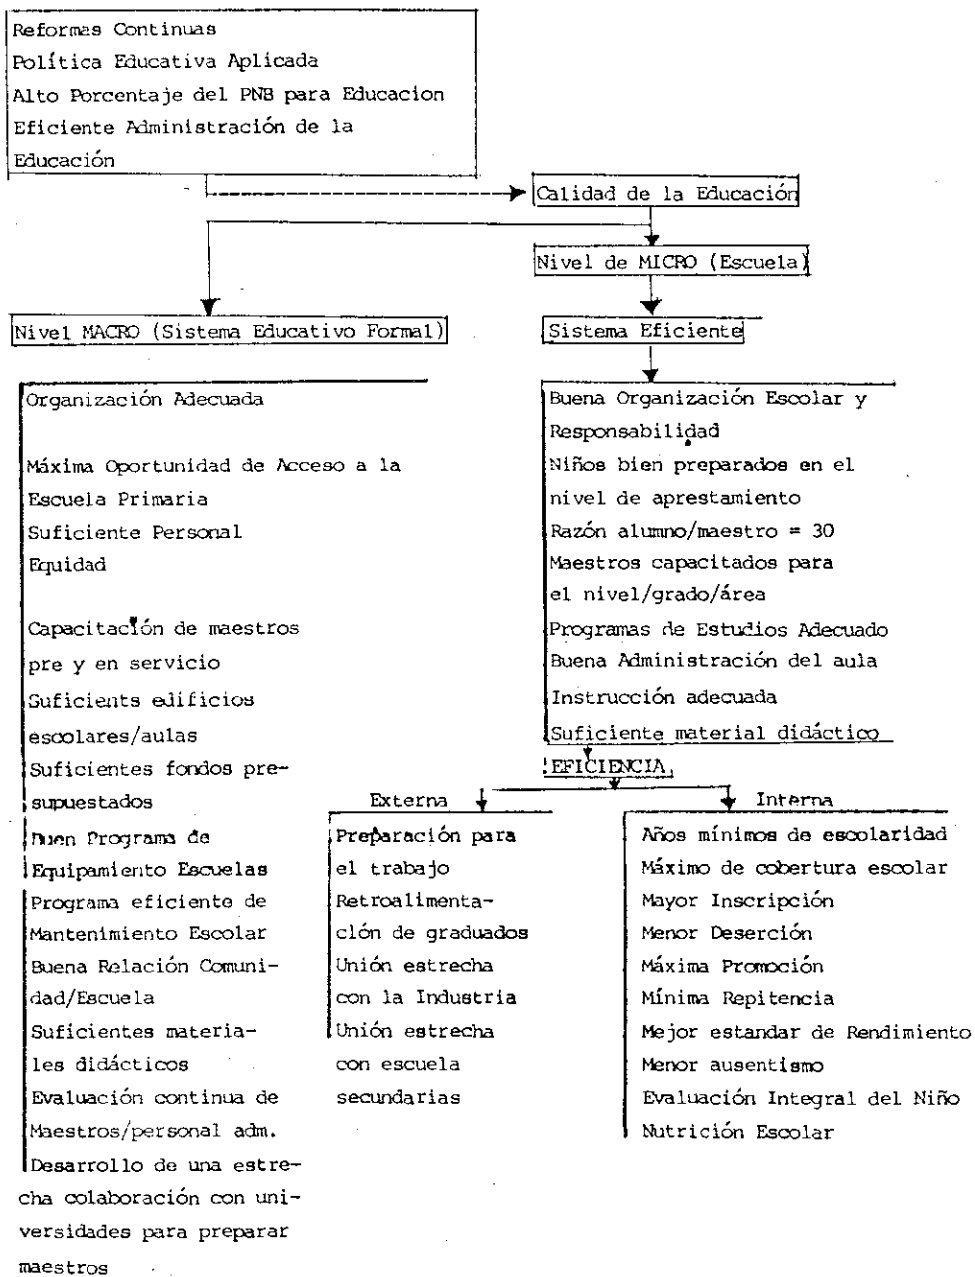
Reformas Continuas
Política Educativa Aplicada
Alto Porcentaje del PNB para Educacion
Eficiente Administración de la Educación

Calidad de la Educación

Nivel de MICRO (Escuela)

Nivel MACRO (Sistema Educativo Formal)

Sistema Eficiente

Organización Adecuada

Máxima Oportunidad de Acceso a la Escuela Primaria
Suficiente Personal
Equidad

Capacitación de maestros pre y en servicio
Suficients edificios escolares/aulas
Suficientes fondos presupuestados
Buen Programa de Equipamiento Escuelas
Programa eficiente de Mantenimiento Escolar
Buena Relación Comunidad/Escuela
Suficientes materiales didácticos
Evaluación continua de Maestros/personal adm.
Desarrollo de una estrecha colaboración con universidades para preparar maestros

Buena Organización Escolar y Responsabilidad
Niños bien preparados en el nivel de aprestamiento
Razón alumno/maestro = 30
Maestros capacitados para el nivel/grado/área
Programas de Estudios Adecuado
Buena Administración del aula
Instrucción adecuada
Suficiente material didáctico

EFICIENCIA

Externa

Preparación para el trabajo
Retroalimentación de graduados
Unión estrecha con la Industria
Unión estrecha con escuela secundarias

Interna

Años mínimos de escolaridad
Máximo de cobertura escolar
Mayor Inscripción
Menor Deserción
Máxima Promoción
Mínima Repitencia
Mejor estandar de Rendimiento
Menor ausentismo
Evaluación Integral del Niño
Nutrición Escolar